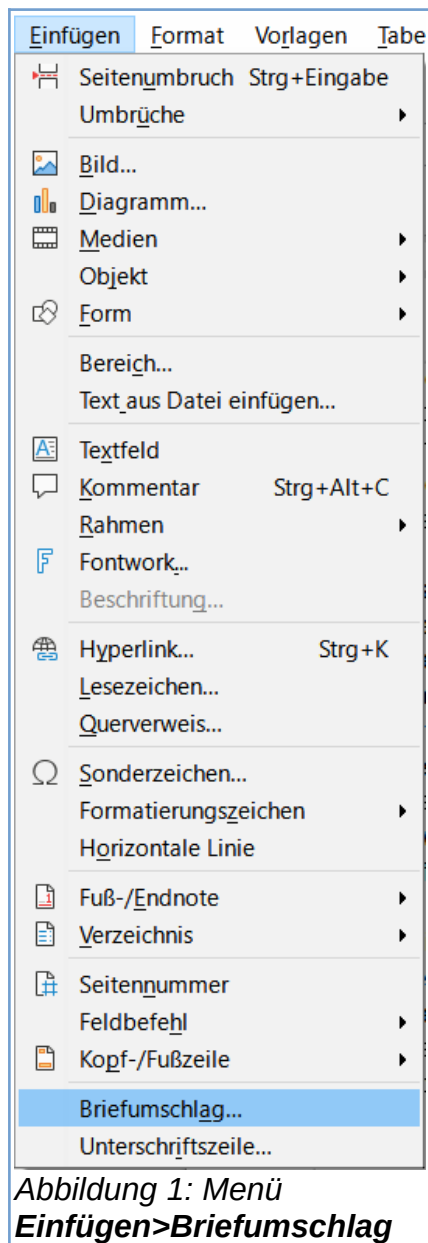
Einfügen Format Vorlagen Tabe

Seitenumbruch Strg+Eingabe
Umbrüche

Bild...
Diagramm...
Medien
Objekt
Form

Bereich...
Text aus Datei einfügen...

Textfeld
Kommentar Strg+Alt+C
Rahmen
Fontwork...
Beschriftung...

Hyperlink... Strg+K
Lesezeichen...
Querverweis...

Sonderzeichen...
Formatierungszeichen
Horizontale Linie

Fuß-/Endnote
Verzeichnis

Seitennummer
Feldbefehl
Kopf-/Fußzeile

Briefumschlag...
Unterschriftszeile...

Abbildung 1: Menü **Einfügen>Briefumschlag**